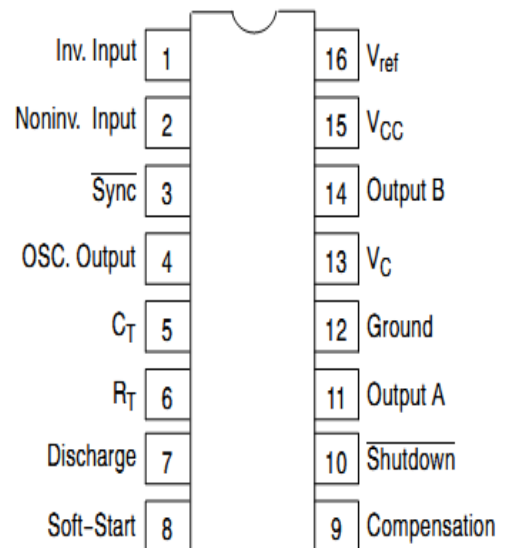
Inv. Input 1
Noninv. Input 2
$\overline{\text{Sync}}$ 3
OSC. Output 4
$C_T$ 5
$R_T$ 6
Discharge 7
Soft-Start 8

16 $V_{ref}$
15 $V_{CC}$
14 Output B
13 $V_C$
12 Ground
11 Output A
10 $\overline{\text{Shutdown}}$
9 Compensation